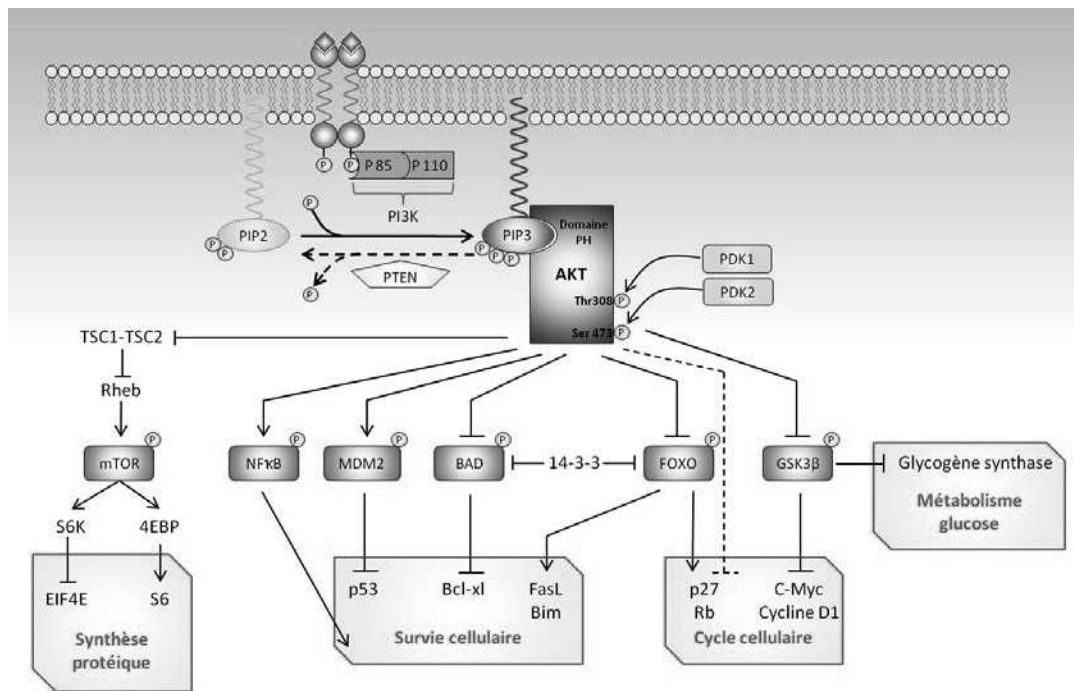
P
P
P 85
P 110
PI3K
P
PIP2
P
P
PIP3
P
P
P
Domaine PH
AKT
PTEN
P
PDK1
PDK2
Thr308 P
Ser 473 P
TSC1-TSC2
Rheb
mTOR P
S6K
4EBP
EIF4E
S6
Synthèse protéique
NFκB P
MDM2 P
BAD P
14-3-3
FOXO P
GSK3β P
Glycogène synthase
Métabolisme glucose
p53
Bcl-xl
FasL
Bim
Survie cellulaire
p27
Rb
C-Myc
Cycline D1
Cycle cellulaire